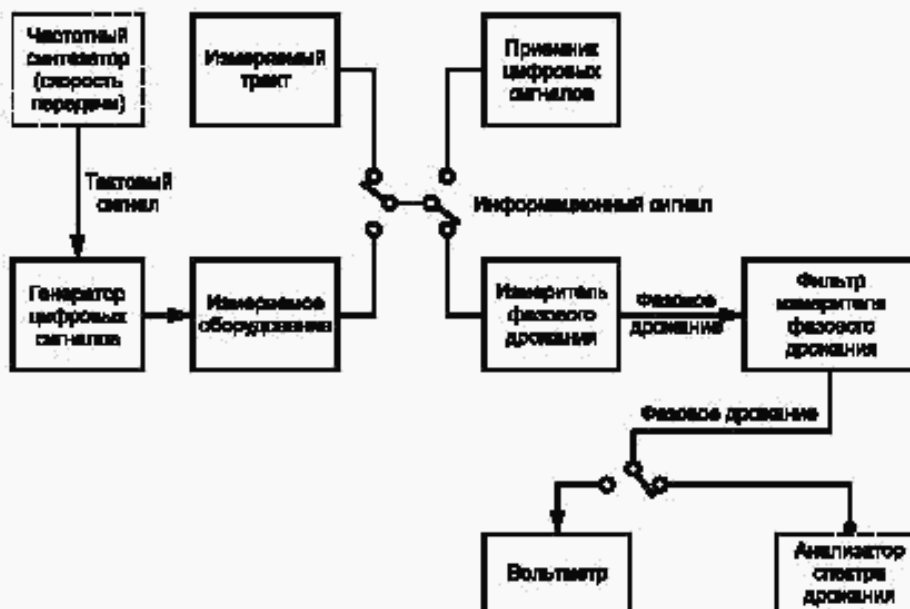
Частотный синтезатор (скорость передачи)

Тактовый сигнал

Генератор цифровых сигналов

Измеряемое оборудование

Измеряемый тракт

Приемник цифровых сигналов

Информационный сигнал

Измеритель фазового дрожания

Фазовое дрожание

Фильтр измерителя фазового дрожания

Фазовое дрожание

Вольтметр

Анализатор спектра дрожания